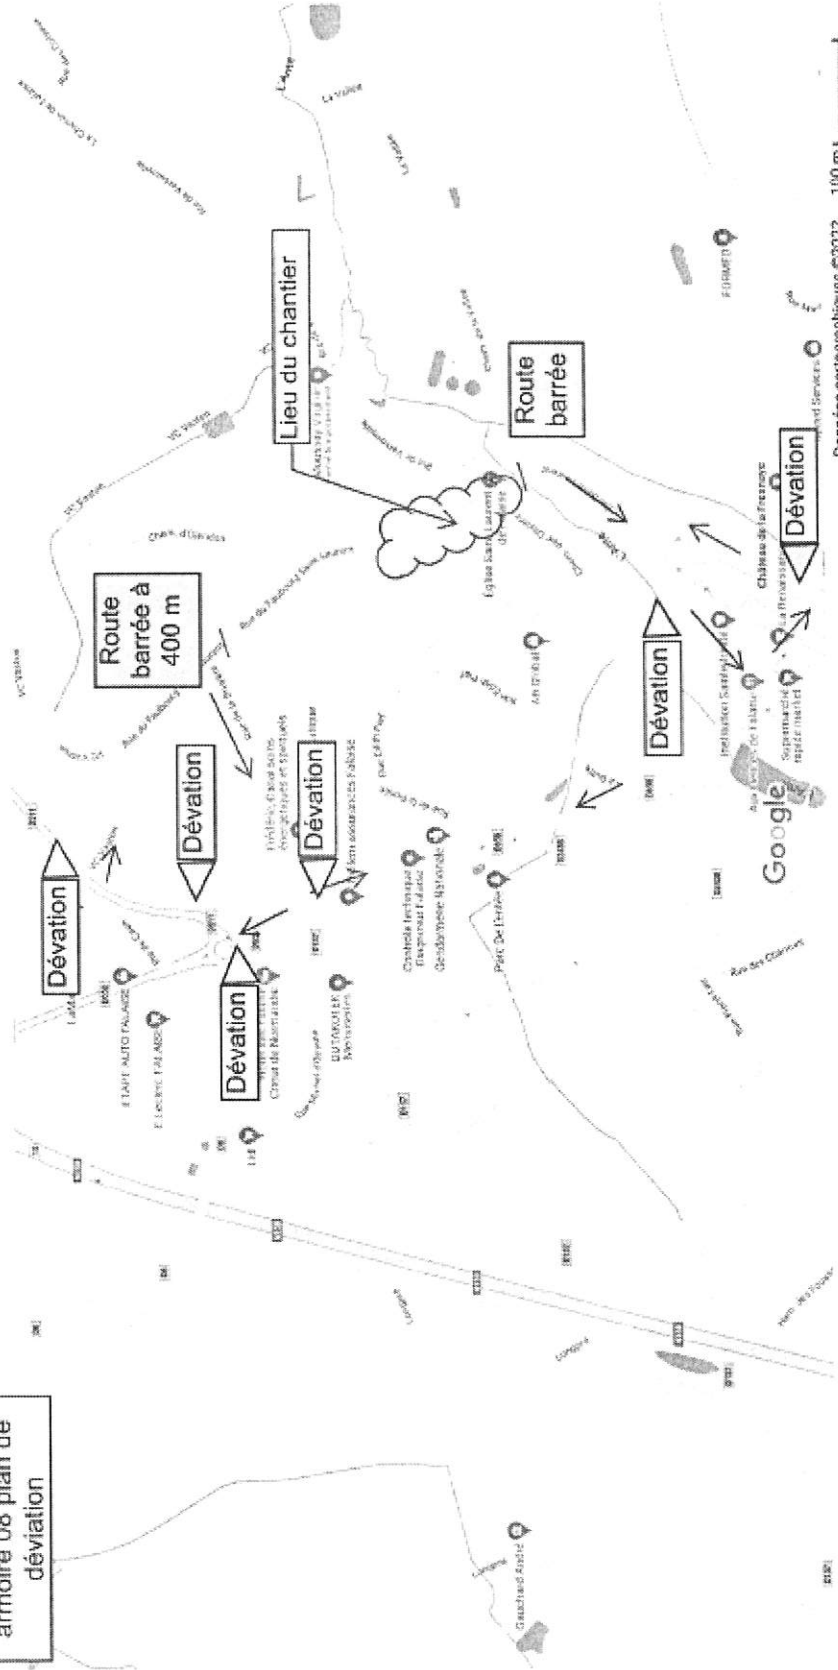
armoire de plan de déviation

Lieu du chantier

Route barrée

Route barrée à 400 m

Dévation

Dévation

Dévation

Dévation

Dévation

Dévation

Google

ETAPE AUTO FALAISE

E.Leclerc FALAISE

Clinique de Normandie

Gendarmerie Nationale

Contrôle technique

Église Saint-Laurent

Château de la Fresnaye

Supermarché

Institution Sainte-Marie

FORMED

Gauchard André

Rue des Chênes

Chem. d'Uséadès

Rue du Faubourg Saint-Laurent

Rue du Faubourg

VC Vaston

L'Ante

La Vallée

Pont De l'Ante

Données cartographiques ©2022   100 m